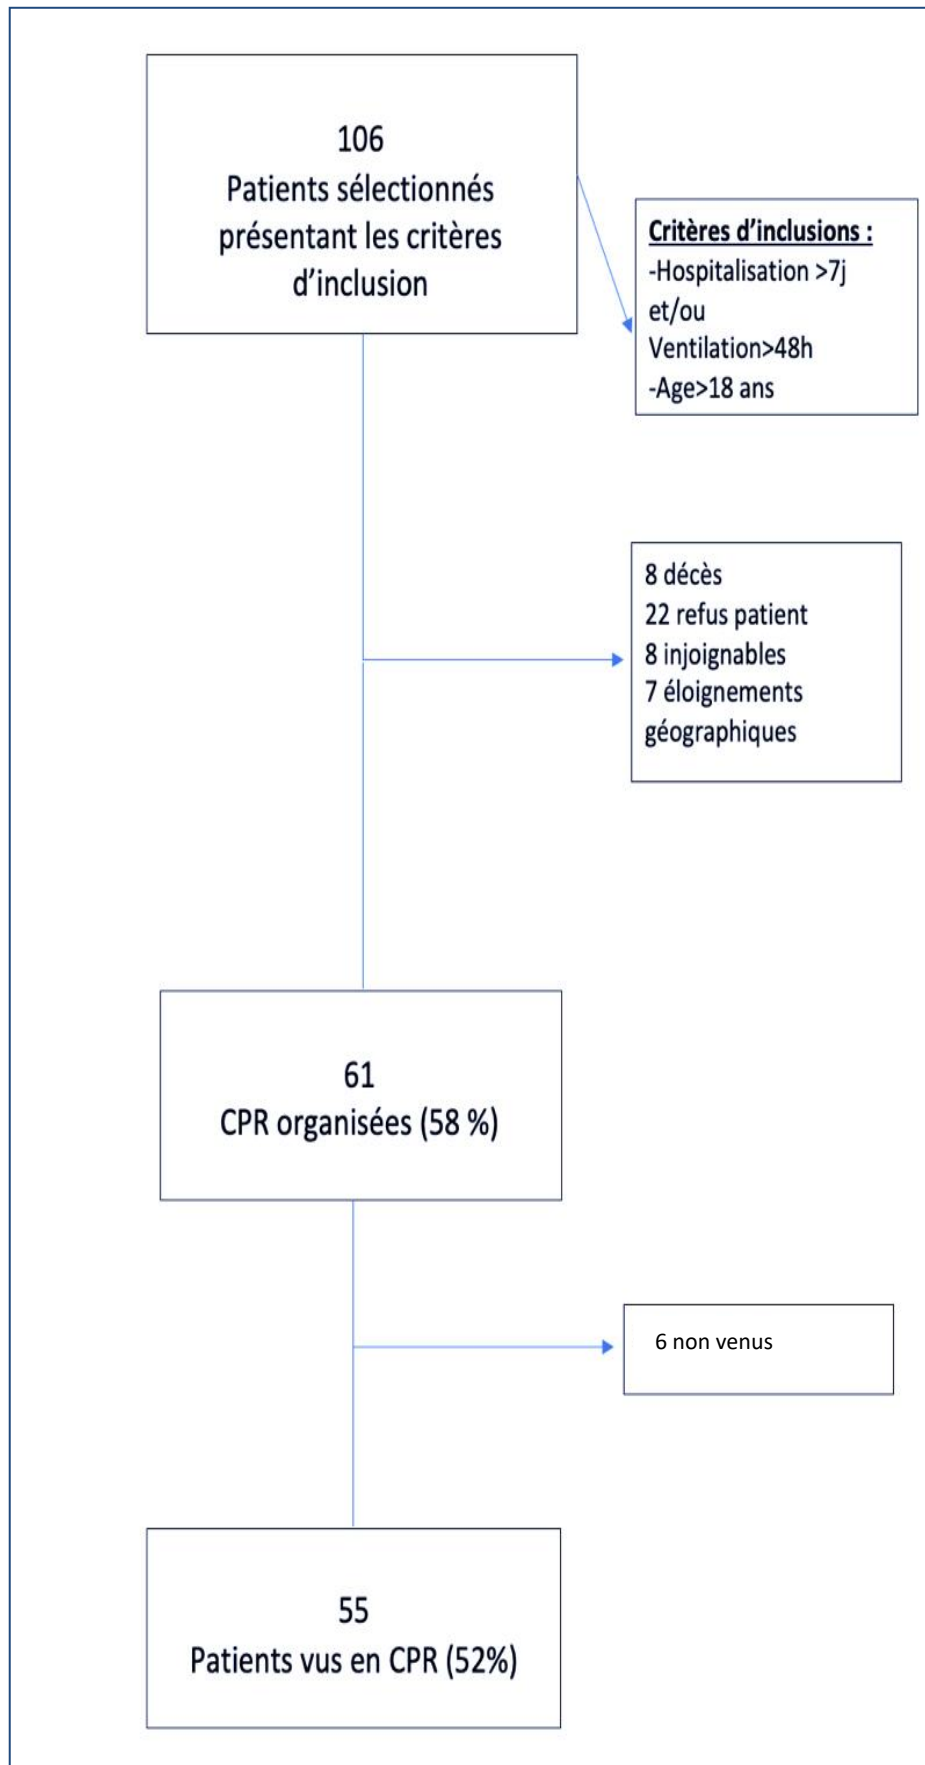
106
Patients sélectionnés présentant les critères d'inclusion

Critères d'inclusions :
-Hospitalisation >7j et/ou Ventilation>48h
-Age>18 ans

8 décès
22 refus patient
8 injoignables
7 éloignements géographiques

61
CPR organisées (58 %)

6 non venus

55
Patients vus en CPR (52%)